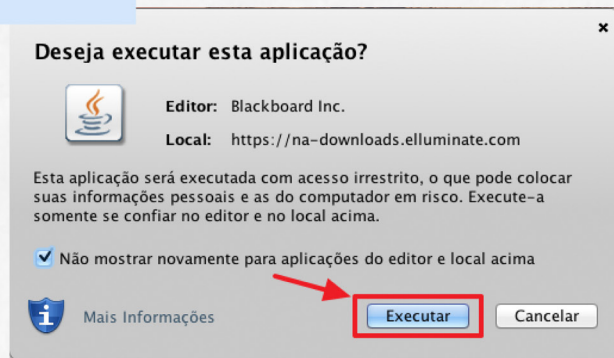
Deseja executar esta aplicação?

Editor: Blackboard Inc.

Local: https://na-downloads.elluminate.com

Esta aplicação será executada com acesso irrestrito, o que pode colocar suas informações pessoais e as do computador em risco. Execute-a somente se confiar no editor e no local acima.

Não mostrar novamente para aplicações do editor e local acima

Mais Informações

Executar

Cancelar